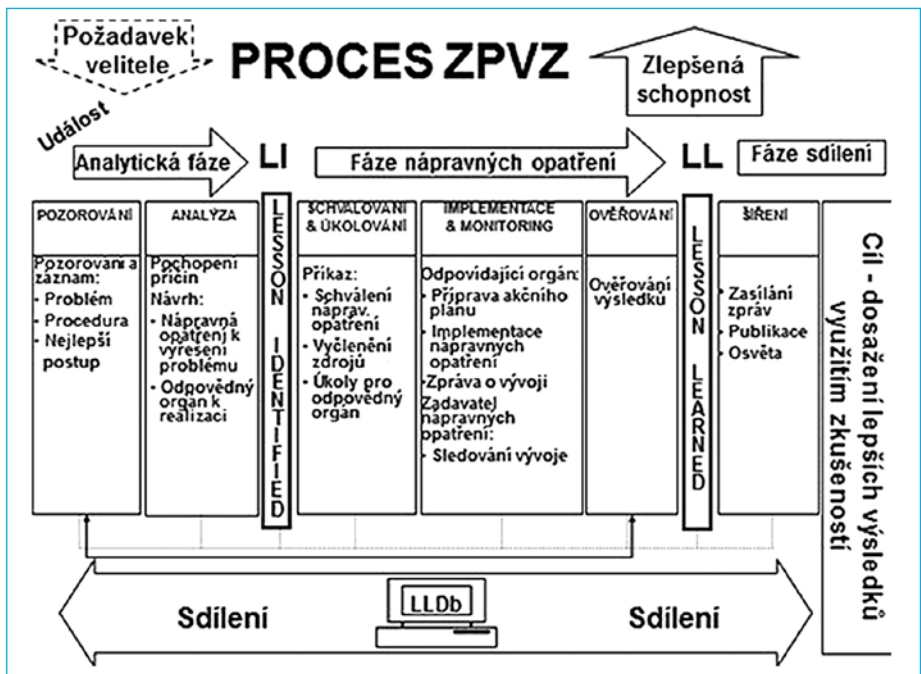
Požadavek velitele

PROCES ZPVZ

Zlepšená schopnost

Událost

Analytická fáze

LI

Fáze nápravných opatření

LL

Fáze sdílení

POZOROVÁNÍ

Pozorování a záznam:
- Problém
- Procedura
- Nejlepší postup

ANALÝZA

Pochopení příčin
Návrh:
- Nápravná opatření k vyřešení problému
- Odpovědný orgán k realizaci

LESSON IDENTIFIED

SCHVALOVÁNÍ & ÚKOLOVÁNÍ

Příkaz:
- Schválení náprav. opatření
- Vyčlenění zdrojů
- Úkoly pro odpovědný orgán

IMPLEMENTACE & MONITORING

Odpovídající orgán:
- Příprava akčního plánu
- Implementace nápravných opatření
- Zpráva o vývoji
Zadavatel nápravných opatření:
- Sledování vývoje

OVĚŘOVÁNÍ

Ověřování výsledků

LESSON LEARNED

ŠÍŘENÍ

- Zasílání zpráv
- Publikace
- Osvěta

Cíl - dosažení lepších výsledků využitím zkušeností

LLDb

Sdílení

Sdílení